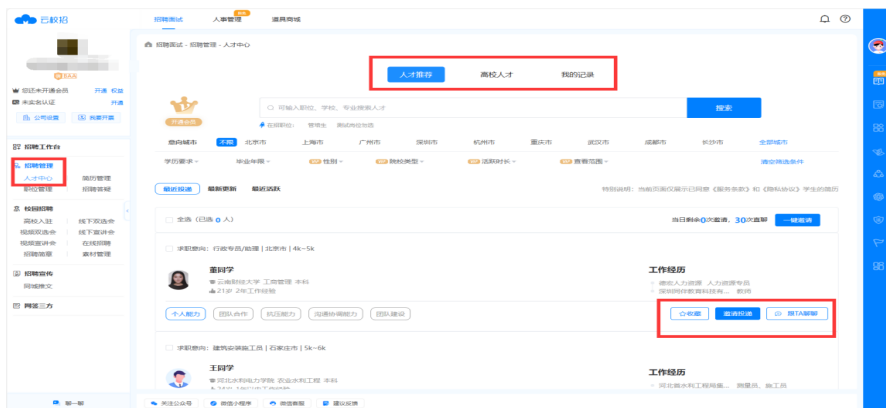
云校招

招聘面试　人事管理　道具商城

招聘面试 › 招聘管理 › 人才中心

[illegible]

组织未开通会员　开通　校验
未实名认证　开通
公司设置　我要开课

招聘工作台

招聘管理
人才中心　简历管理
职位管理　招聘登

校园招聘
高校入驻　线下双选会
视频双选会　线下宣讲会
视频宣讲会　在线招聘
招聘简章　素材管理

招聘宣传
网站推文

网签三方

人才推荐　高校人才　我的记录

开通会员

可输入职位、学校、专业搜索人才

搜索

在招职位：　管理生　测试岗位创造

意向城市　不限　北京市　上海市　广州市　深圳市　杭州市　重庆市　武汉市　成都市　长沙市　全部城市

学历要求　毕业年限　性别　院校类型　活跃时长　查看范围　清空筛选条件

最近投递　最新更新　最近活跃

特别说明：当前页面仅展示已同意《服务条款》和《隐私协议》学生的简历

全选（已选 0 人）

当日剩余0次查看，30次直聊　一键邀请

求职意向：行政专员/助理 | 北京市 | 4k~5k

董同学
云南财经大学 工商管理 本科
21岁 2年工作经验

工作经历
建化人力资源 人力资源专员
深圳同步教育科技有... 教师

个人能力　团队合作　抗压能力　沟通协调能力　团队建设

收藏　邀请投递　跟TA聊聊

求职意向：建筑安装施工员 | 石家庄市 | 5k~6k

王同学
河北水利电力学院 农业水利工程 本科

工作经历
河北省水利工程局集... 测量员、施工员

新一期　关注公众号　微信小程序　简道数据　建议反馈